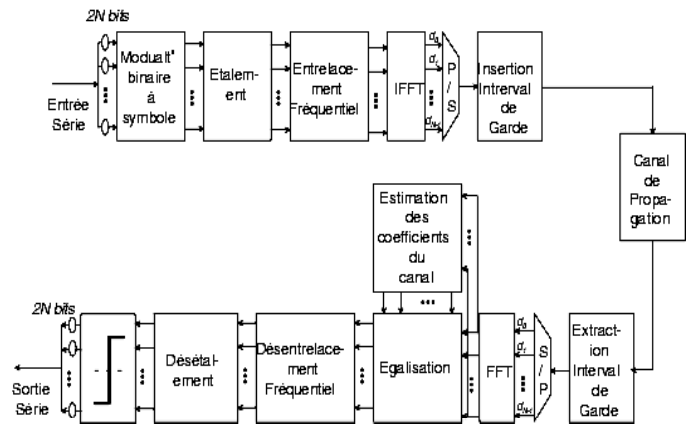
2N bits

Entrée Série

Modulat° binaire à symbole

Etalement

Entrelacement Fréquentiel

IFFT

$d_0$
$d_1$
$d_{N-1}$

P / S

Insertion Interval de Garde

Canal de Propagation

Estimation des coefficients du canal

2N bits

Sortie Série

Désétalement

Désentrelacement Fréquentiel

Egalisation

FFT

$d_0$
$d_1$
$d_{N-1}$

S / P

Extraction Interval de Garde